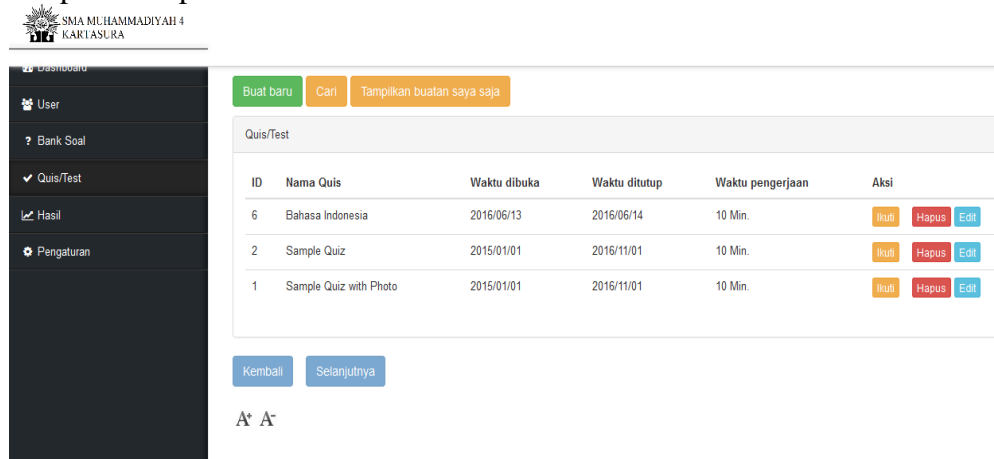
SMA MUHAMMADIYAH 4 KARTASURA

Dashboard
User
? Bank Soal
✔ Quis/Test
Hasil
Pengaturan

Buat baru Cari Tampilkan buatan saya saja

Quis/Test

| ID | Nama Quis | Waktu dibuka | Waktu ditutup | Waktu pengerjaan | Aksi |
|---|---|---|---|---|---|
| 6 | Bahasa Indonesia | 2016/06/13 | 2016/06/14 | 10 Min. | Ikuti Hapus Edit |
| 2 | Sample Quiz | 2015/01/01 | 2016/11/01 | 10 Min. | Ikuti Hapus Edit |
| 1 | Sample Quiz with Photo | 2015/01/01 | 2016/11/01 | 10 Min. | Ikuti Hapus Edit |

Kembali Selanjutnya

A+ A-